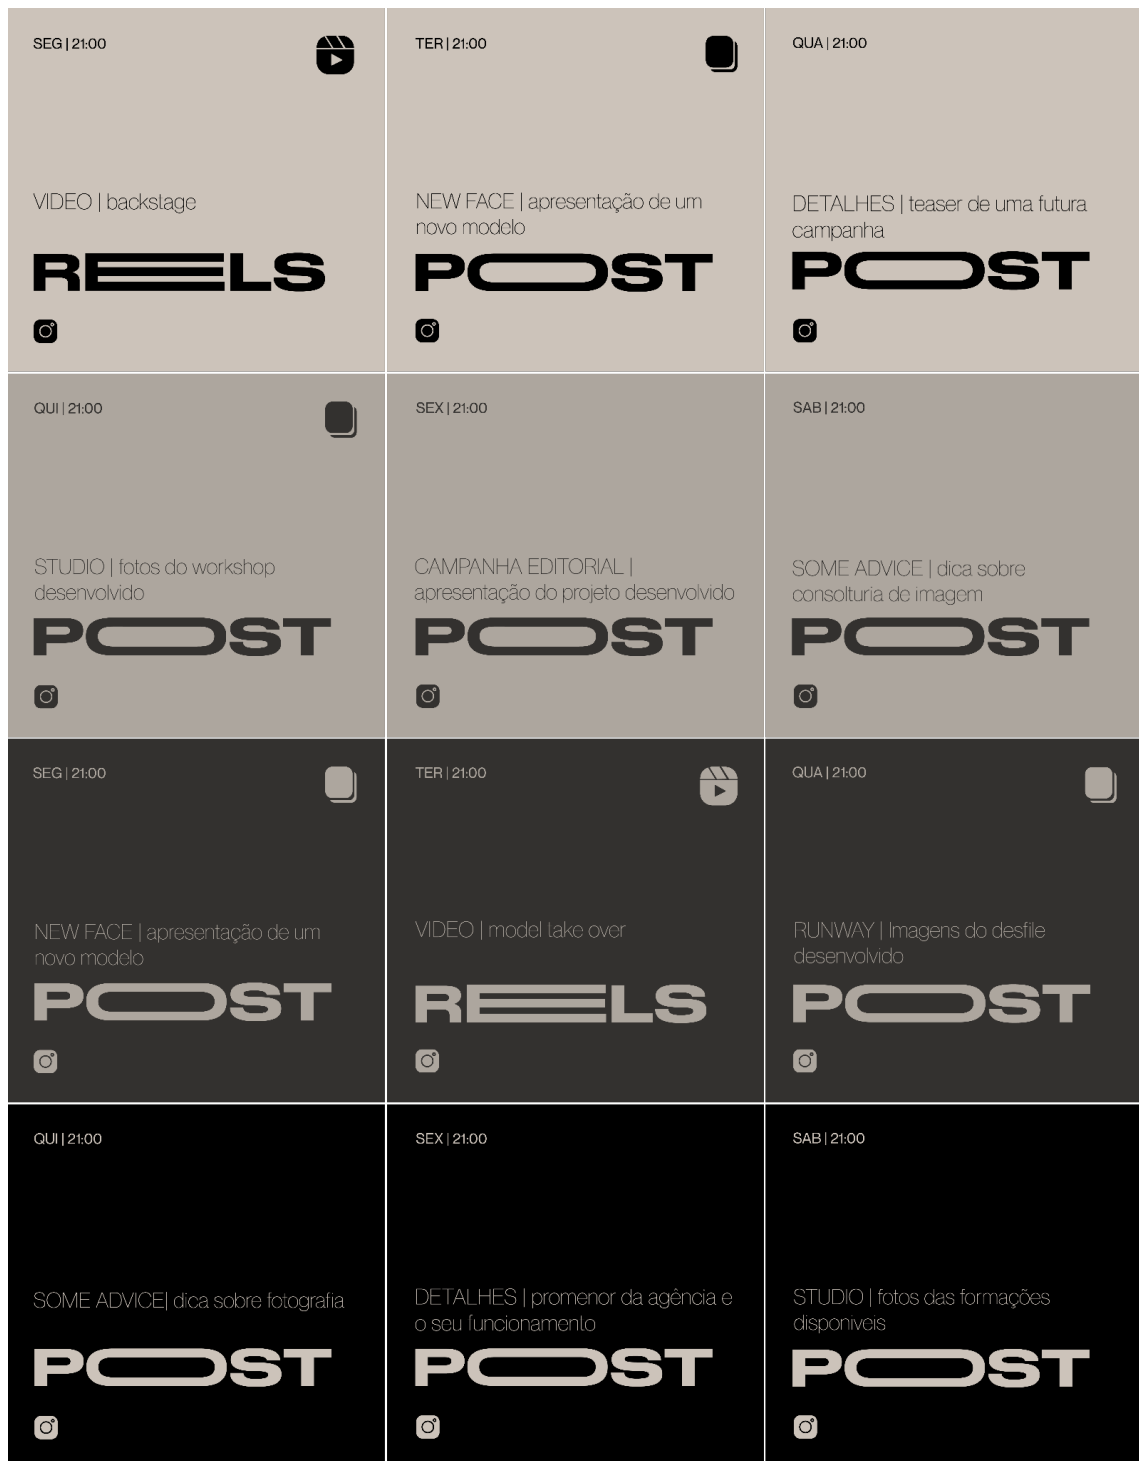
SEG | 21:00

VIDEO | backstage

REELS

TER | 21:00

NEW FACE | apresentação de um novo modelo

POST

QUA | 21:00

DETALHES | teaser de uma futura campanha

POST

QUI | 21:00

STUDIO | fotos do workshop desenvolvido

POST

SEX | 21:00

CAMPANHA EDITORIAL | apresentação do projeto desenvolvido

POST

SAB | 21:00

SOME ADVICE | dica sobre consolturia de imagem

POST

SEG | 21:00

NEW FACE | apresentação de um novo modelo

POST

TER | 21:00

VIDEO | model take over

REELS

QUA | 21:00

RUNWAY | Imagens do desfile desenvolvido

POST

QUI | 21:00

SOME ADVICE| dica sobre fotografia

POST

SEX | 21:00

DETALHES | promenor da agência e o seu funcionamento

POST

SAB | 21:00

STUDIO | fotos das formações disponiveis

POST